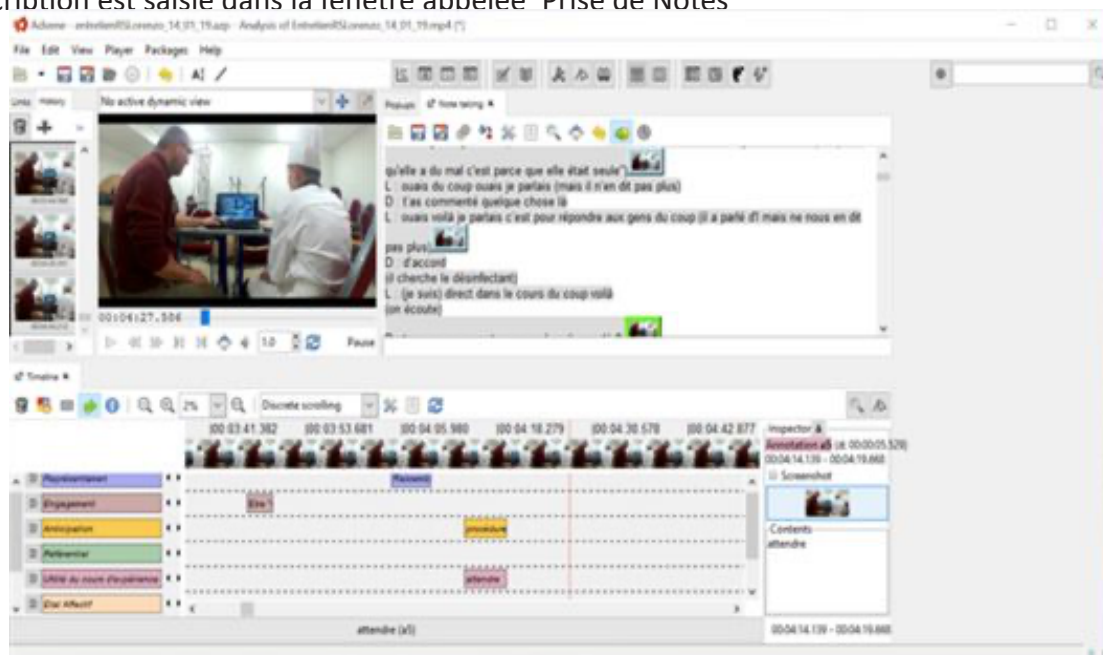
ription est saisie dans la fenêtre abbelée "Prise de Notes"

Advene - entretienRSLorenzo_14_01_19.azp - Analysis of EntretienRSLorenzo_14_01_19.mp4 (*)

File Edit View Player Packages Help

No active dynamic view

Popups Note taking

qu'elle a du mal c'est parce que elle était seule")
L : ouais du coup ouais je parlais (mais il n'en dit pas plus)
D : t'as commenté quelque chose là
L : ouais voilà je parlais c'est pour répondre aux gens du coup (il a parlé d'l mais ne nous en dit pas plus)
D : d'accord
(il cherche le désinfectant)
L : (je suis) direct dans le cours du coup voilà
(on écoute)

00:04:27.506

1.0 Pause

Timeline

2% Discrete scrolling

00:03:41.382 00:03:53.681 00:04:05.980 00:04:18.279 00:04:30.578 00:04:42.877

Représentamen
Engagement
Anticipation
Référentiel
Unité du cours d'expérience
Etat Affectif

Ressenti
Etre 1
procédure
attendre

Inspector
Annotation a5 (d: 00:00:05.520)
00:04:14.139 - 00:04:19.660
Screenshot
Contents
attendre

attendre (a5)

00:04:14.139 - 00:04:19.660